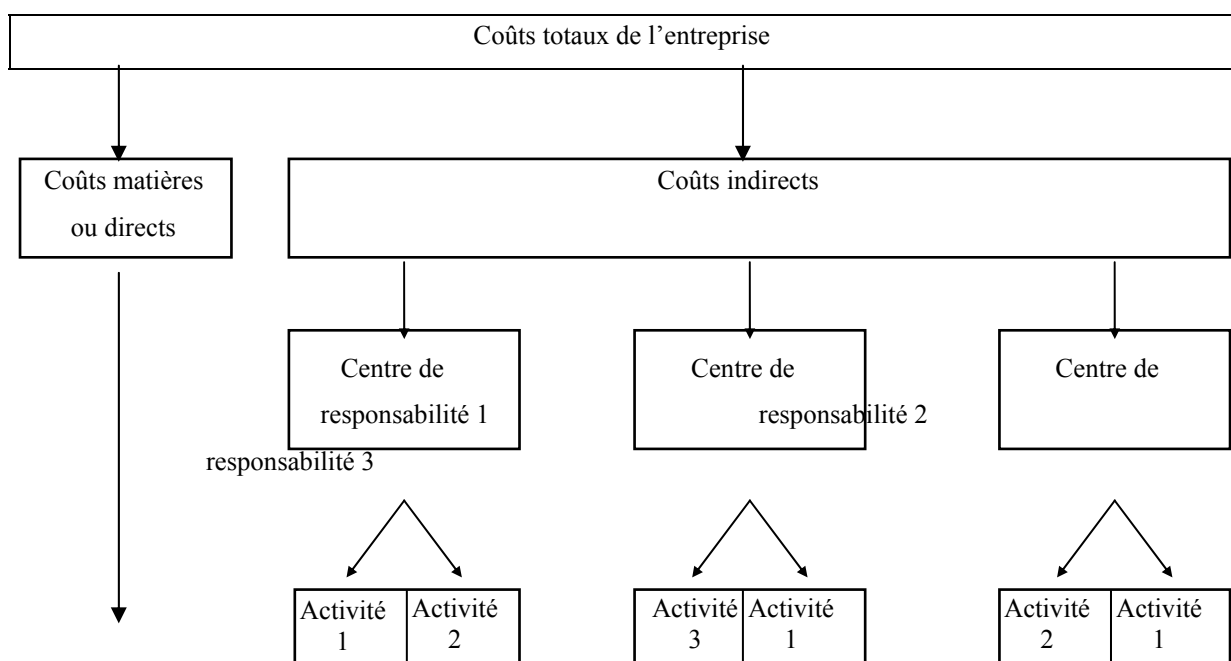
Coûts totaux de l’entreprise

Coûts matières ou directs

Coûts indirects

Centre de responsabilité 1

Centre de responsabilité 2

Centre de

responsabilité 3

Activité 1

Activité 2

Activité 3

Activité 1

Activité 2

Activité 1